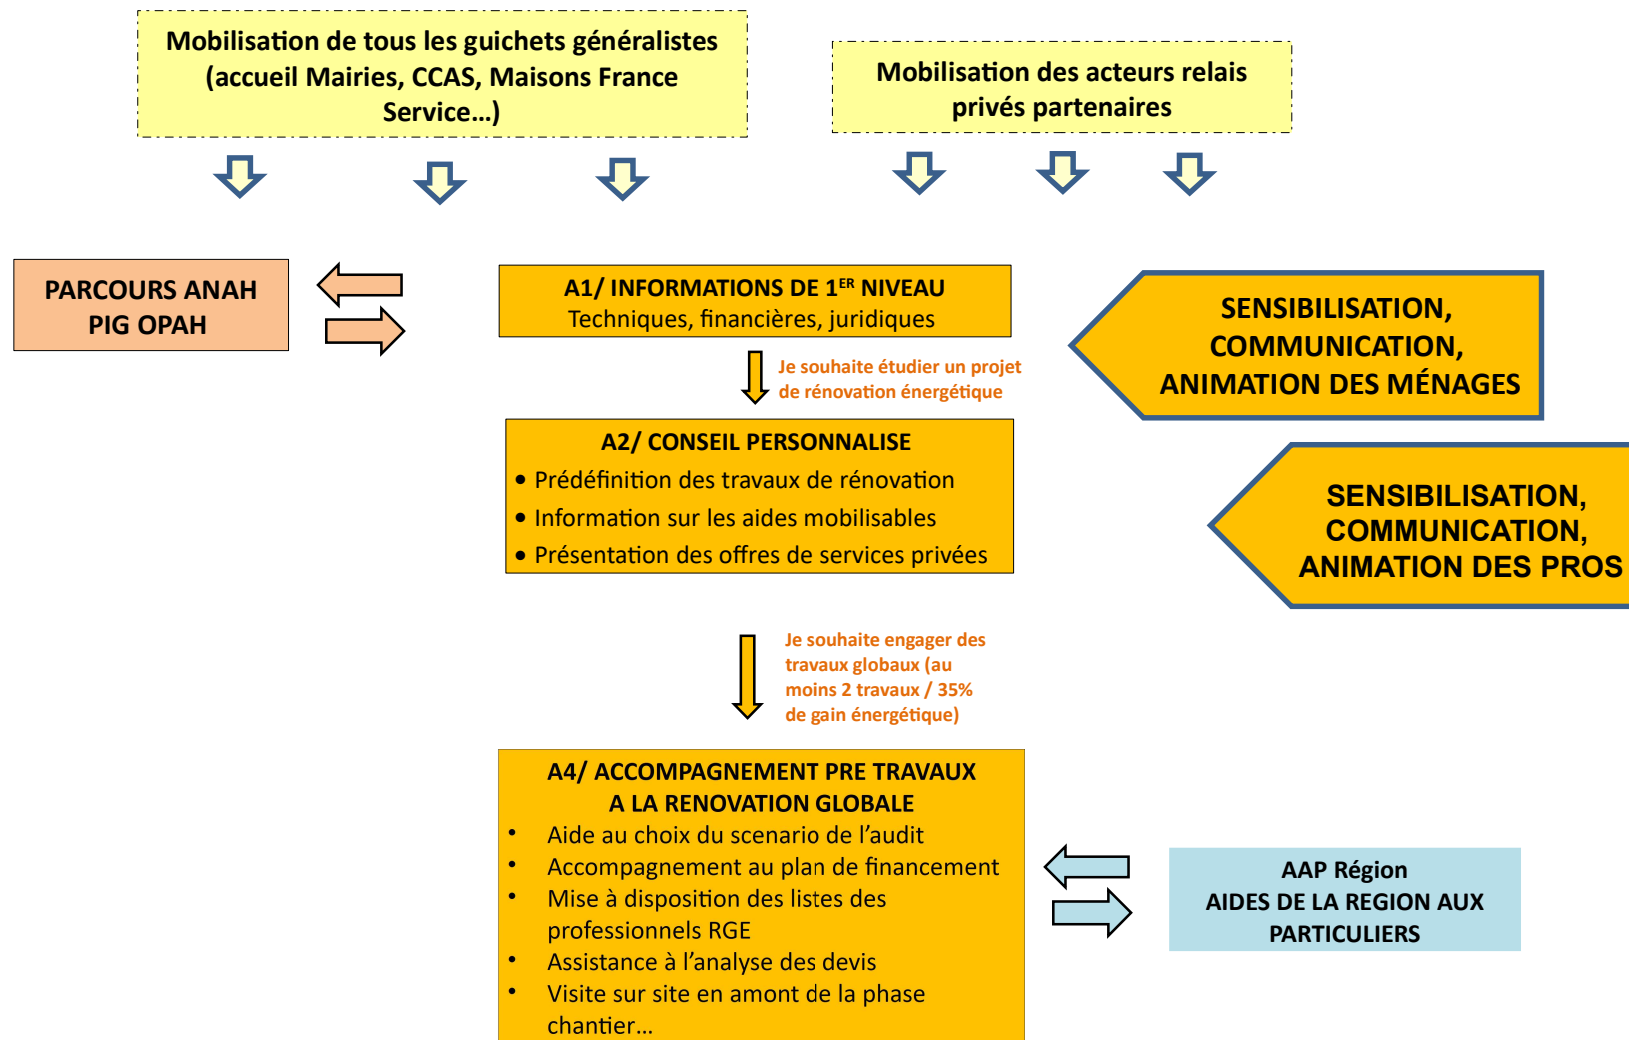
Mobilisation de tous les guichets généralistes (accueil Mairies, CCAS, Maisons France Service…)

Mobilisation des acteurs relais privés partenaires

PARCOURS ANAH
PIG OPAH

A1/ INFORMATIONS DE 1$^{ER}$ NIVEAU
Techniques, financières, juridiques

SENSIBILISATION, COMMUNICATION, ANIMATION DES MÉNAGES

Je souhaite étudier un projet de rénovation énergétique

A2/ CONSEIL PERSONNALISE
• Prédéfinition des travaux de rénovation
• Information sur les aides mobilisables
• Présentation des offres de services privées

SENSIBILISATION, COMMUNICATION, ANIMATION DES PROS

Je souhaite engager des travaux globaux (au moins 2 travaux / 35% de gain énergétique)

A4/ ACCOMPAGNEMENT PRE TRAVAUX A LA RENOVATION GLOBALE
• Aide au choix du scenario de l'audit
• Accompagnement au plan de financement
• Mise à disposition des listes des professionnels RGE
• Assistance à l'analyse des devis
• Visite sur site en amont de la phase chantier…

AAP Région
AIDES DE LA REGION AUX PARTICULIERS